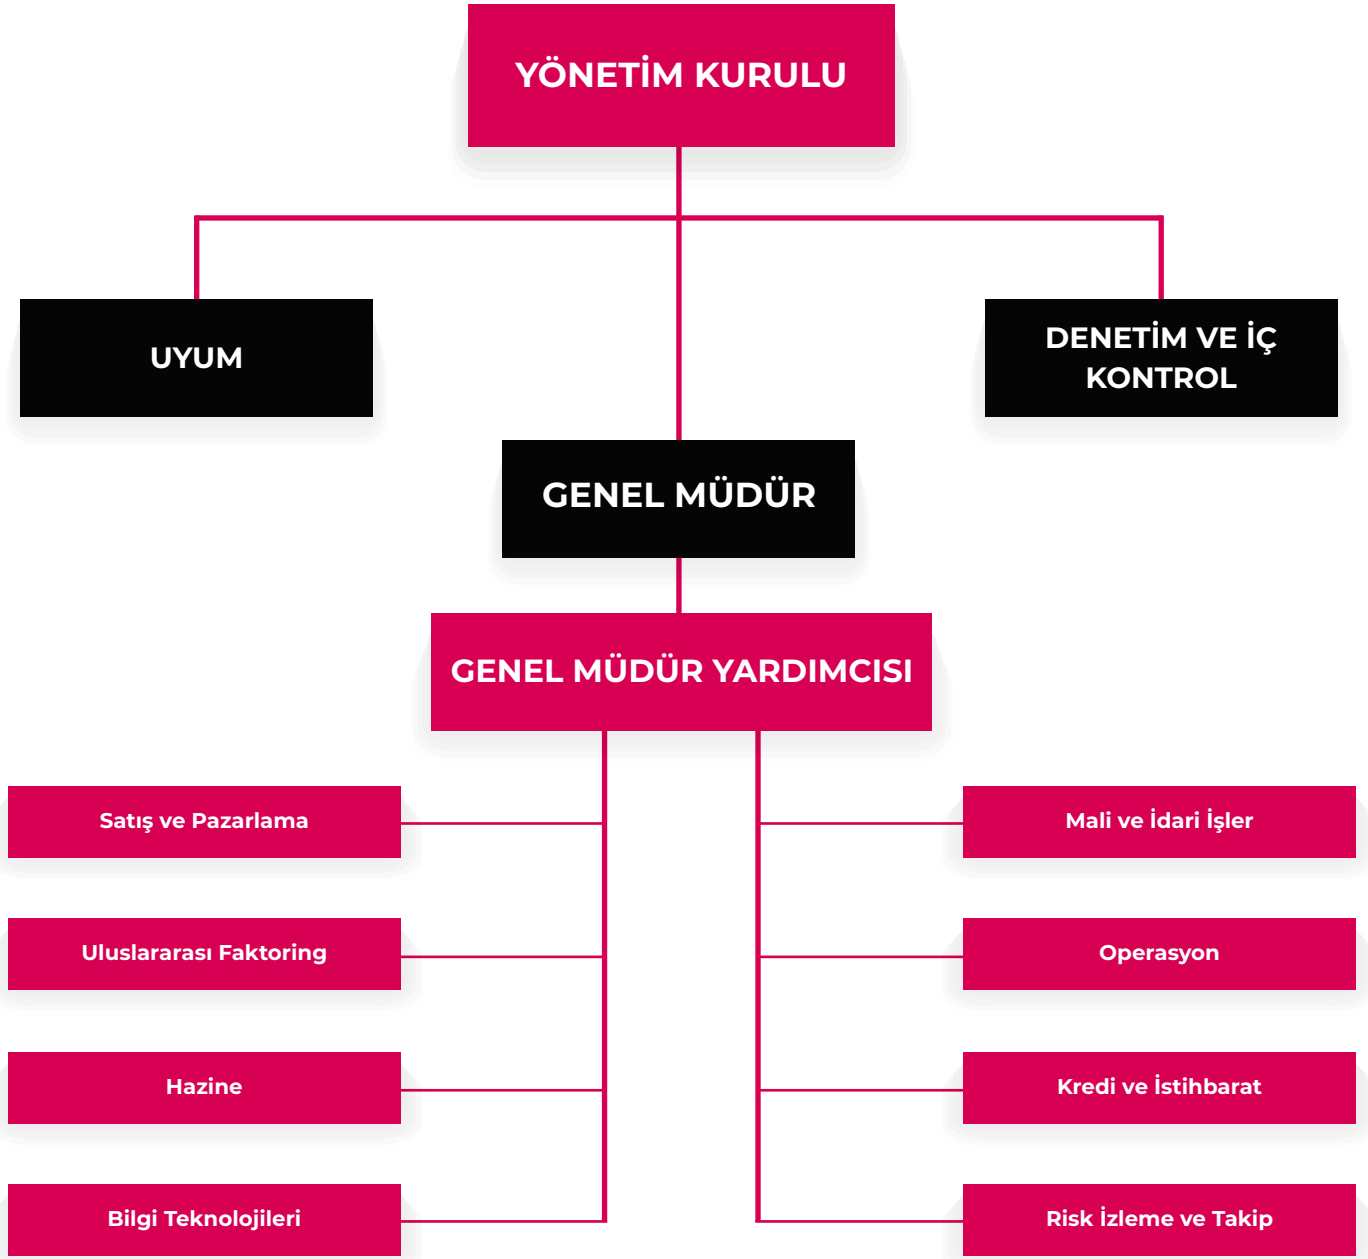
YÖNETİM KURULU

UYUM

DENETİM VE İÇ KONTROL

GENEL MÜDÜR

GENEL MÜDÜR YARDIMCISI

Satış ve Pazarlama

Uluslararası Faktoring

Hazine

Bilgi Teknolojileri

Mali ve İdari İşler

Operasyon

Kredi ve İstihbarat

Risk İzleme ve Takip